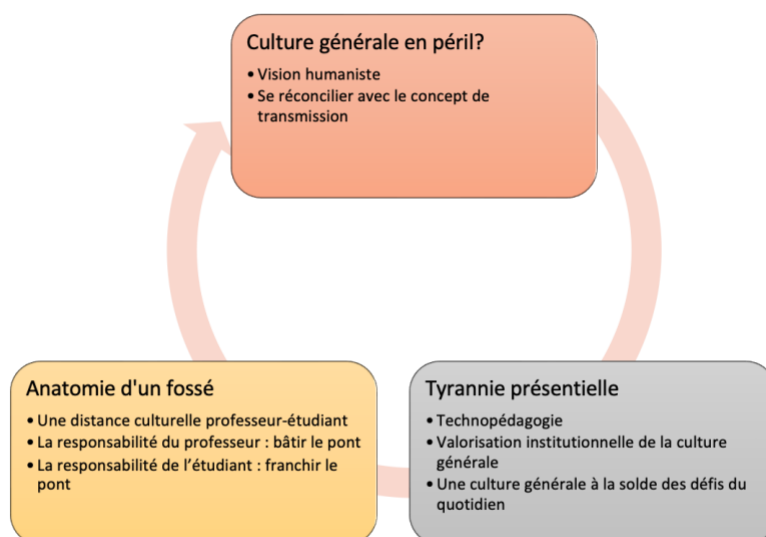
Culture générale en péril?

• Vision humaniste
• Se réconcilier avec le concept de transmission

Tyrannie présentielle

• Technopédagogie
• Valorisation institutionnelle de la culture générale
• Une culture générale à la solde des défis du quotidien

Anatomie d'un fossé

• Une distance culturelle professeur-étudiant
• La responsabilité du professeur : bâtir le pont
• La responsabilité de l'étudiant : franchir le pont